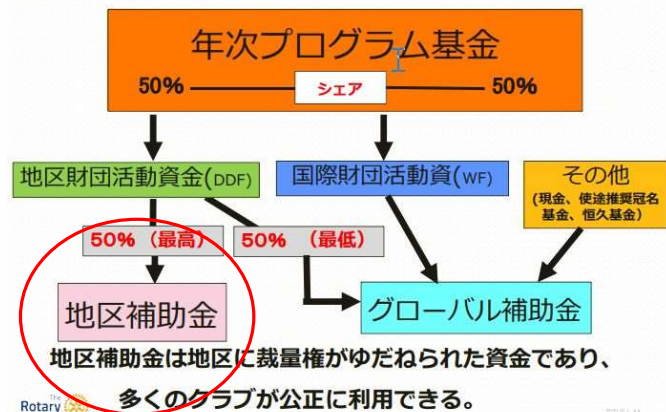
年次プログラム基金

50%

シェア

50%

地区財団活動資金(DDF)

国際財団活動資(WF)

その他

(現金、使途推奨冠名基金、恒久基金)

50%（最高）

50%　（最低）

地区補助金

グローバル補助金

地区補助金は地区に裁量権がゆだねられた資金であり、

多くのクラブが公正に利用できる。

The Rotary